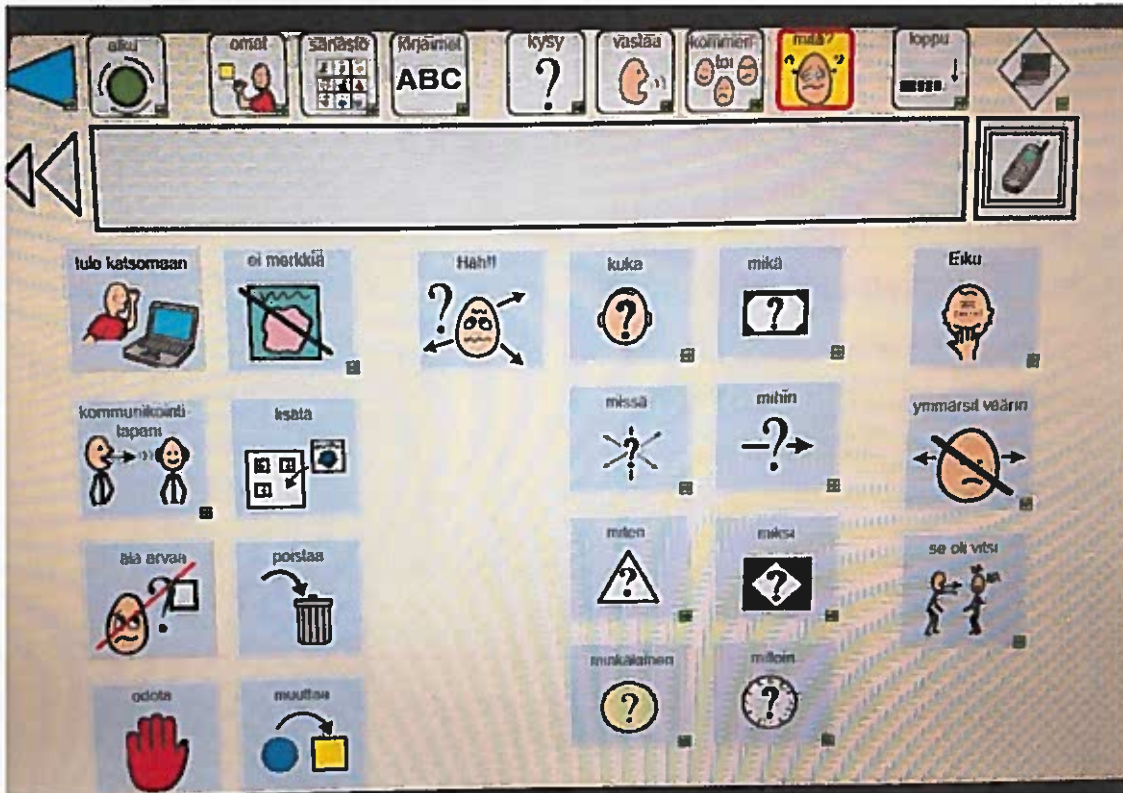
alku
omat
sanasto
kirjaimet
ABC
kysy
?
vastaa
kommentoi
mitä?
loppu

tule katsomaan
ei merkitä
Häh!!
kuka
?
mikä
?
Eiku

kommunikointitapani
lisätä
missä
?
mihin
?
ymmärsit väärin

älä arvaa
?
poistaa
miten
?
miksi
?
se oli vitsi

odota
muuttaa
minkälainen
?
milloin
?